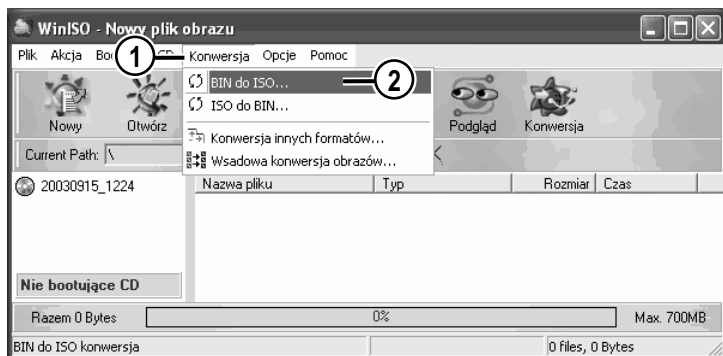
WinISO - Nowy plik obrazu

Plik Akcja Bo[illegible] CD Konwersja Opcje Pomoc

1

BIN do ISO...

2

ISO do BIN...

Konwersja innych formatów...

Wsadowa konwersja obrazów...

Nowy Otwórz Podgląd Konwersja

Current Path: \

20030915_1224

Nazwa pliku Typ Rozmiar Czas

Nie bootujące CD

Razem 0 Bytes 0% Max. 700MB

BIN do ISO konwersja 0 files, 0 Bytes